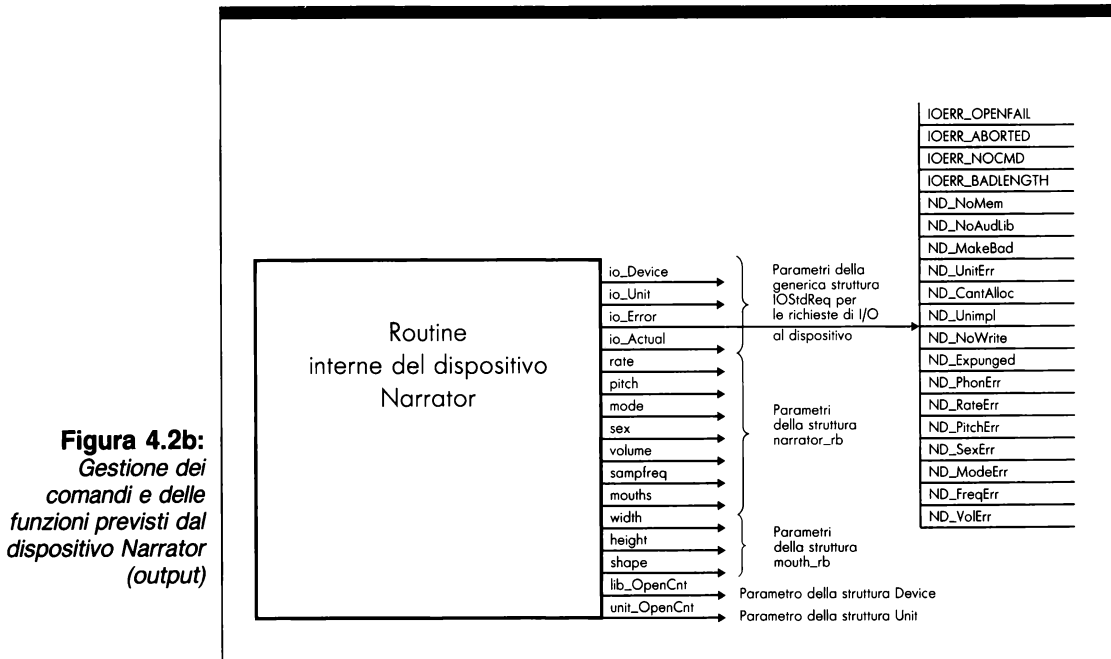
Figura 4.2b: Gestione dei comandi e delle funzioni previsti dal dispositivo Narrator (output)

Routine interne del dispositivo Narrator

io_Device
io_Unit
io_Error
io_Actual
rate
pitch
mode
sex
volume
sampfreq
mouths
width
height
shape
lib_OpenCnt
unit_OpenCnt

Parametri della generica struttura IOStdReq per le richieste di I/O al dispositivo

Parametri della struttura narrator_rb

Parametri della struttura mouth_rb

Parametro della struttura Device

Parametro della struttura Unit

IOERR_OPENFAIL
IOERR_ABORTED
IOERR_NOCMD
IOERR_BADLENGTH
ND_NoMem
ND_NoAudLib
ND_MakeBad
ND_UnitErr
ND_CantAlloc
ND_Unimpl
ND_NoWrite
ND_Expunged
ND_PhonErr
ND_RateErr
ND_PitchErr
ND_SexErr
ND_ModeErr
ND_FreqErr
ND_VolErr